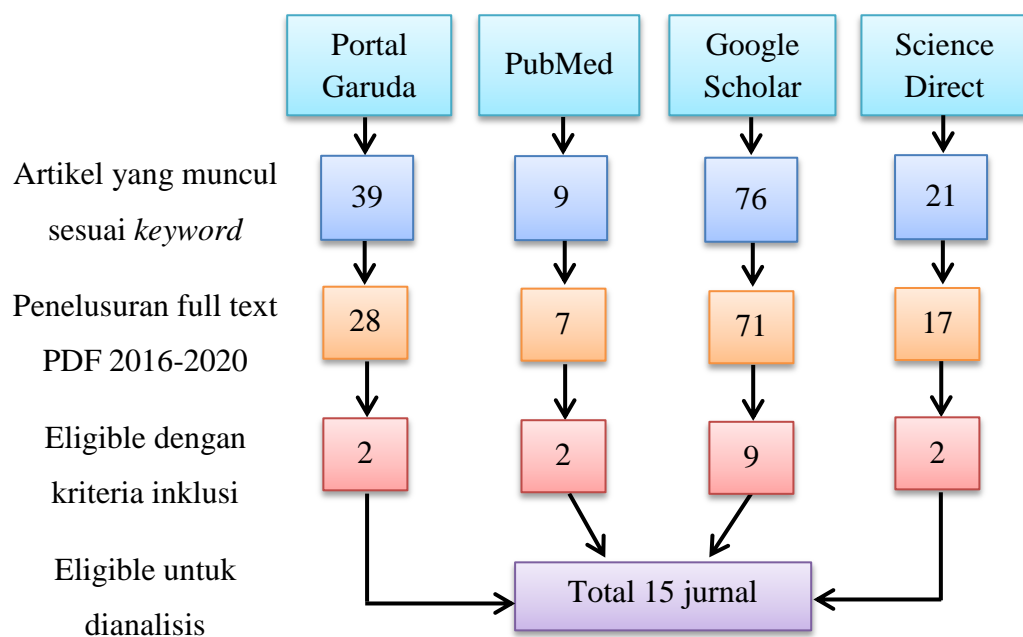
Portal Garuda

PubMed

Google Scholar

Science Direct

Artikel yang muncul sesuai *keyword*

39

9

76

21

Penelusuran full text PDF 2016-2020

28

7

71

17

Eligible dengan kriteria inklusi

2

2

9

2

Eligible untuk dianalisis

Total 15 jurnal